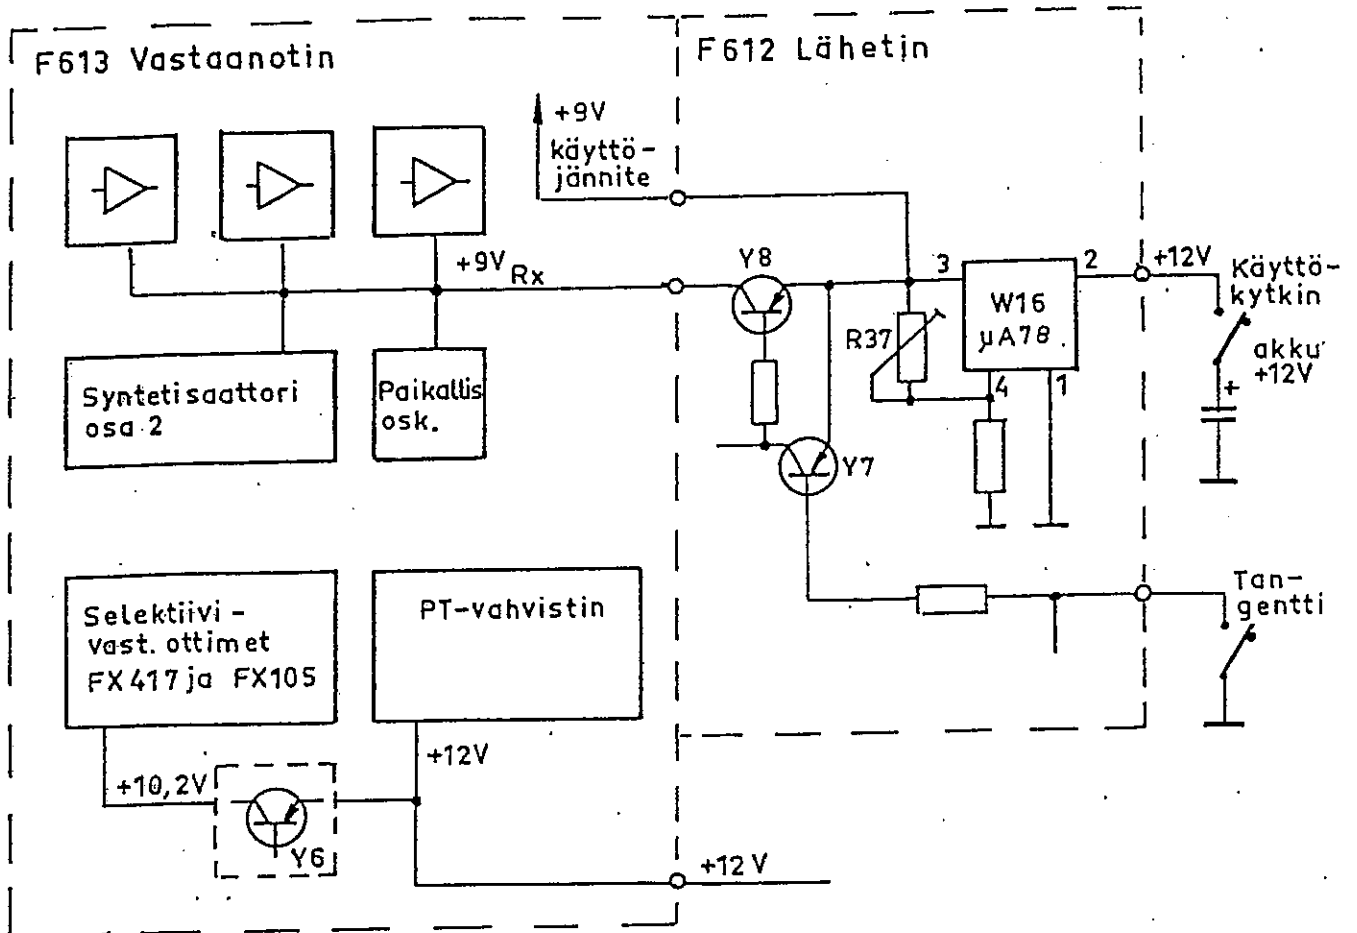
F613 Vastaanotin

F612 Lähetin

+9V käyttöjännite

+9V$_{Rx}$

Y8

3

2

+12V

Käyttökytkin

W16 µA78

R37

4

1

akku +12V

+

Syntetisaattori osa 2

Paikallis osk.

Y7

Selektiivi - vast. ottimet FX417 ja FX105

PT-vahvistin

Tangentti

+12V

+10,2V

Y6

+12 V